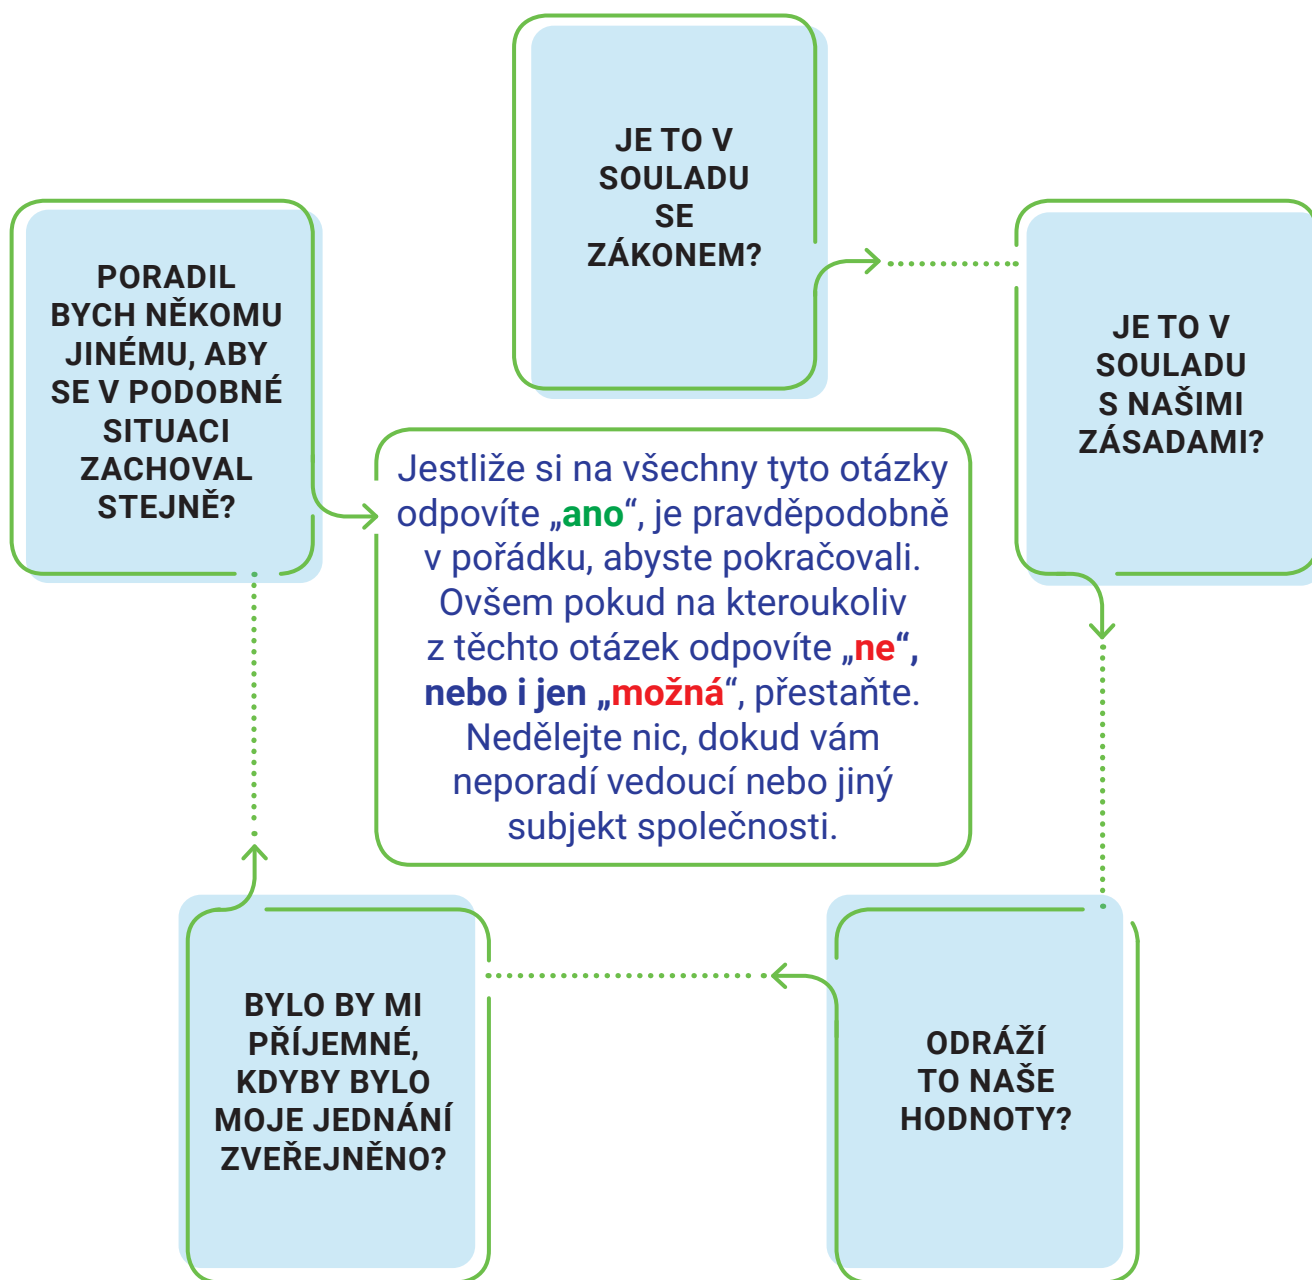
JE TO V SOULADU SE ZÁKONEM?

JE TO V SOULADU S NAŠIMI ZÁSADAMI?

ODRÁŽÍ TO NAŠE HODNOTY?

BYLO BY MI PŘÍJEMNÉ, KDYBY BYLO MOJE JEDNÁNÍ ZVEŘEJNĚNO?

PORADIL BYCH NĚKOMU JINÉMU, ABY SE V PODOBNÉ SITUACI ZACHOVAL STEJNĚ?

Jestliže si na všechny tyto otázky odpovíte „ano“, je pravděpodobně v pořádku, abyste pokračovali. Ovšem pokud na kteroukoliv z těchto otázek odpovíte „ne“, nebo i jen „možná“, přestaňte. Nedělejte nic, dokud vám neporadí vedoucí nebo jiný subjekt společnosti.